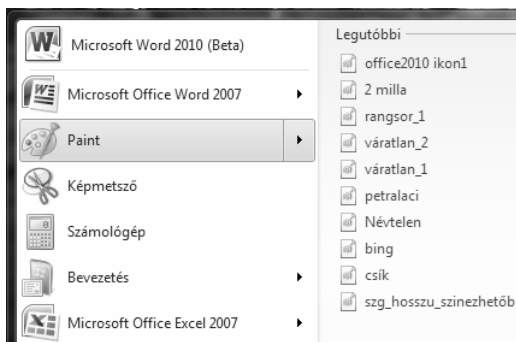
Microsoft Word 2010 (Beta)
Microsoft Office Word 2007
Paint
Képmetsző
Számológép
Bevezetés
Microsoft Office Excel 2007

Legutóbbi
office2010 ikon1
2 milla
rangsor_1
váratlan_2
váratlan_1
petralaci
Névtelen
bing
csík
szg_hosszu_szinezhetőb